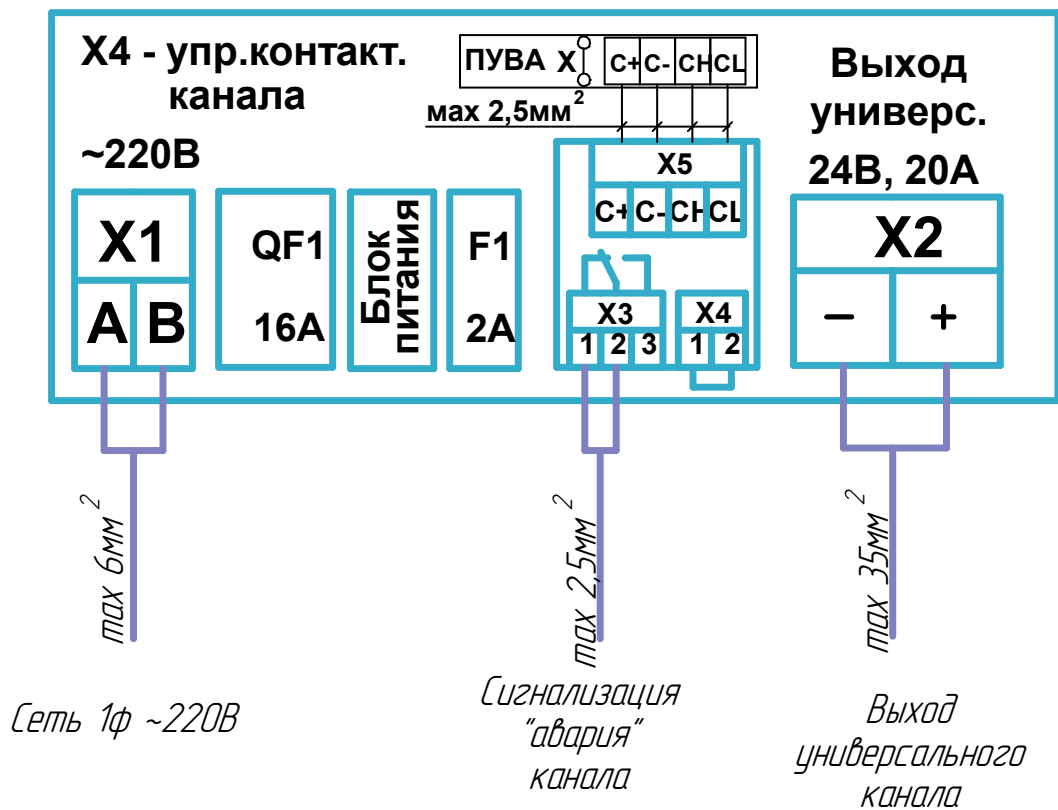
X4 - упр.контакт. канала

~220В

ПУВА X

C+ C- CH CL

мах 2,5мм$^2$

Выход универс.

24В, 20А

X5

C+ C- CH CL

X1

A B

QF1

16A

Блок питания

F1

2A

X3

1 2 3

X4

1 2

X2

– +

max 6мм$^2$

max 2,5мм$^2$

max 35мм$^2$

Сеть 1ф ~220В

Сигнализация "авария" канала

Выход универсального канала